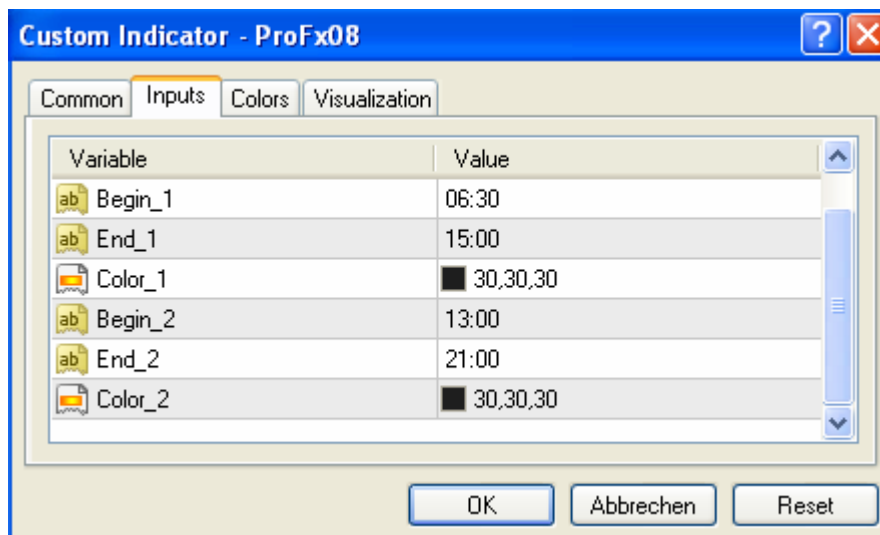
Custom Indicator - ProFx08

?

Common | Inputs | Colors | Visualization

| Variable | Value |
|---|---|
| ab Begin_1 | 06:30 |
| ab End_1 | 15:00 |
| Color_1 | 30,30,30 |
| ab Begin_2 | 13:00 |
| ab End_2 | 21:00 |
| Color_2 | 30,30,30 |

OK | Abbrechen | Reset